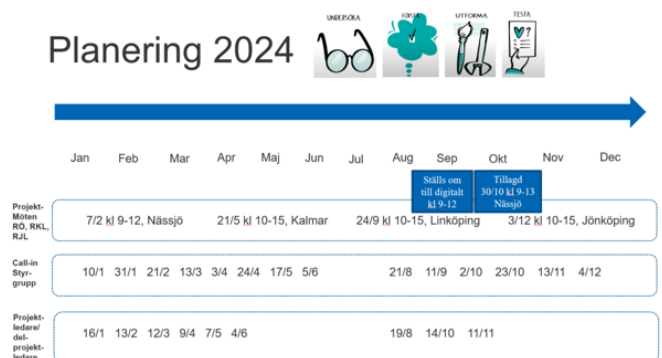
Planering 2024

UNDERSÖKA FÖRSTÅ UTFORMA TESTA

Jan Feb Mar Apr Maj Jun Jul Aug Sep Okt Nov Dec

Ställs om till digitalt kl 9-12

Tillagd 30/10 kl 9-13 Nässjö

Projekt-Möten RÖ, RKL, RJL

7/2 kl 9-12, Nässjö 21/5 kl 10-15, Kalmar 24/9 kl 10-15, Linköping 3/12 kl 10-15, Jönköping

Call-in Styr-grupp

10/1 31/1 21/2 13/3 3/4 24/4 17/5 5/6 21/8 11/9 2/10 23/10 13/11 4/12

Projekt-ledare/ del-projekt-ledare

16/1 13/2 12/3 9/4 7/5 4/6 19/8 14/10 11/11